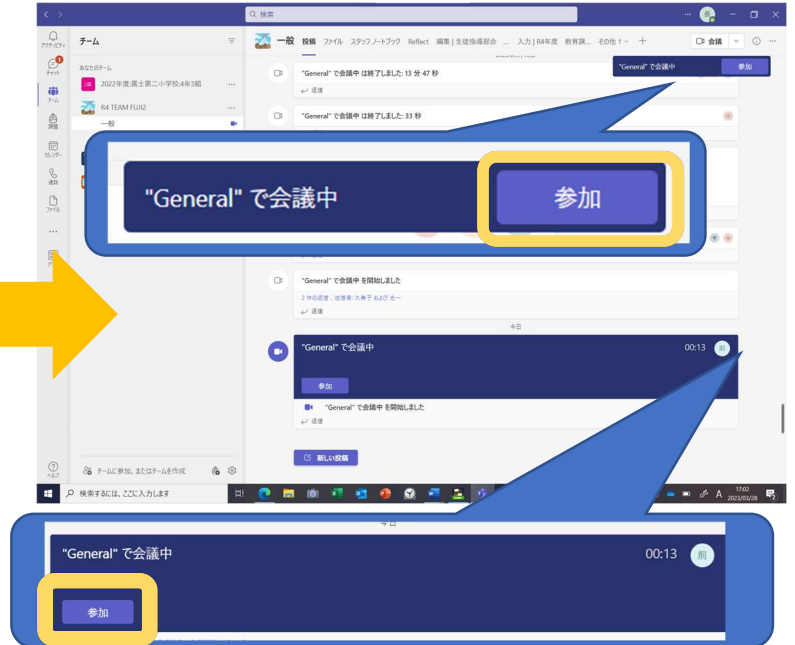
検索

アクティビティ
チャット
チーム
課題
カレンダー
通話
ファイル
...
アプリ
ヘルプ

チーム
あなたのチーム
2022年度 富士第二小学校4年3組
R4 TEAM FUJI2
一般

チームに参加、またはチームを作成

一般　投稿　ファイル　ステッフノートブック　Reflect　編集 | 生徒指導部会　...　入力 | R4年度　教育課...　その他 1
会議

"General" で会議中　参加

"General" で会議中 は終了しました: 13 分 47 秒
返信

"General" で会議中 は終了しました: 33 秒

"General" で会議中　参加

"General" で会議中 を開始しました
2 件の返信、送信者: 久美子 および 光一
返信

今日

"General" で会議中　00:13　前
参加
"General" で会議中 を開始しました
返信

新しい投稿

検索するには、ここに入力します

17:02
2023/03/28

今日
"General" で会議中　00:13　前
参加